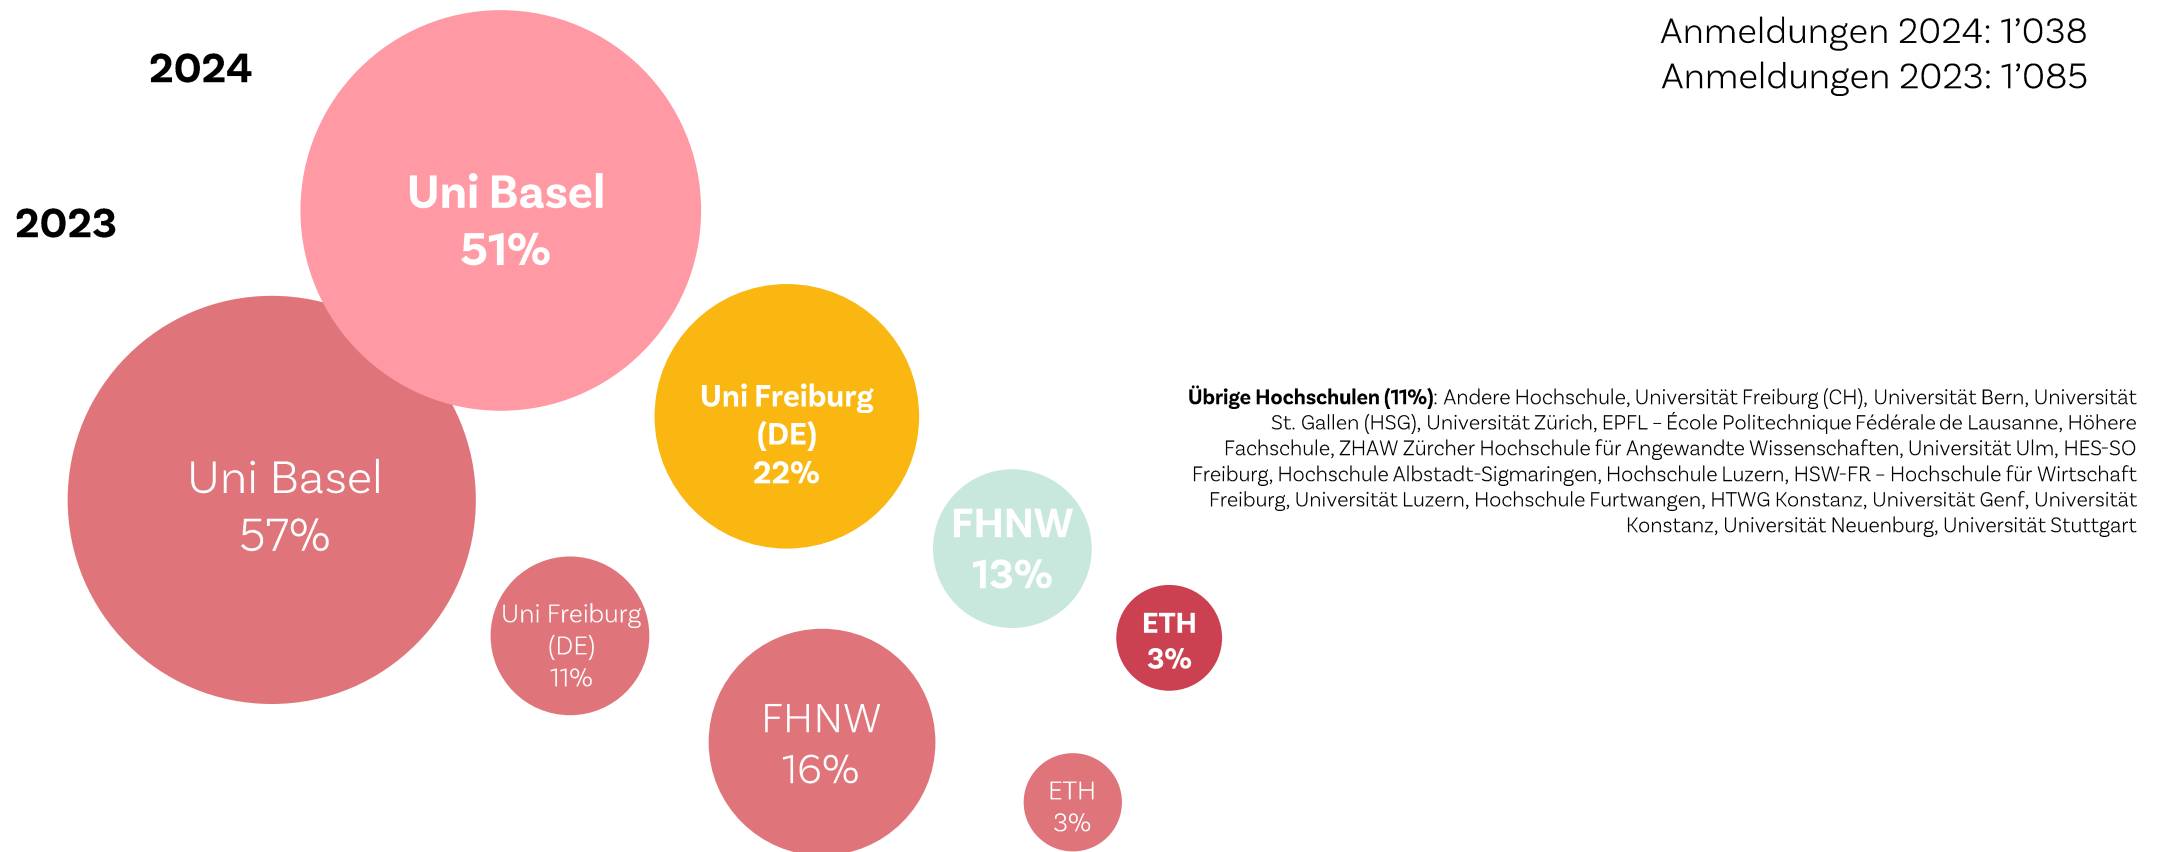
2024

Anmeldungen 2024: 1’038
Anmeldungen 2023: 1’085

2023

Uni Basel
51%

Uni Basel
57%

Uni Freiburg (DE)
22%

FHNW
13%

ETH
3%

Uni Freiburg (DE)
11%

FHNW
16%

ETH
3%

**Übrige Hochschulen (11%)**: Andere Hochschule, Universität Freiburg (CH), Universität Bern, Universität St. Gallen (HSG), Universität Zürich, EPFL – École Politechnique Fédérale de Lausanne, Höhere Fachschule, ZHAW Zürcher Hochschule für Angewandte Wissenschaften, Universität Ulm, HES-SO Freiburg, Hochschule Albstadt-Sigmaringen, Hochschule Luzern, HSW-FR – Hochschule für Wirtschaft Freiburg, Universität Luzern, Hochschule Furtwangen, HTWG Konstanz, Universität Genf, Universität Konstanz, Universität Neuenburg, Universität Stuttgart